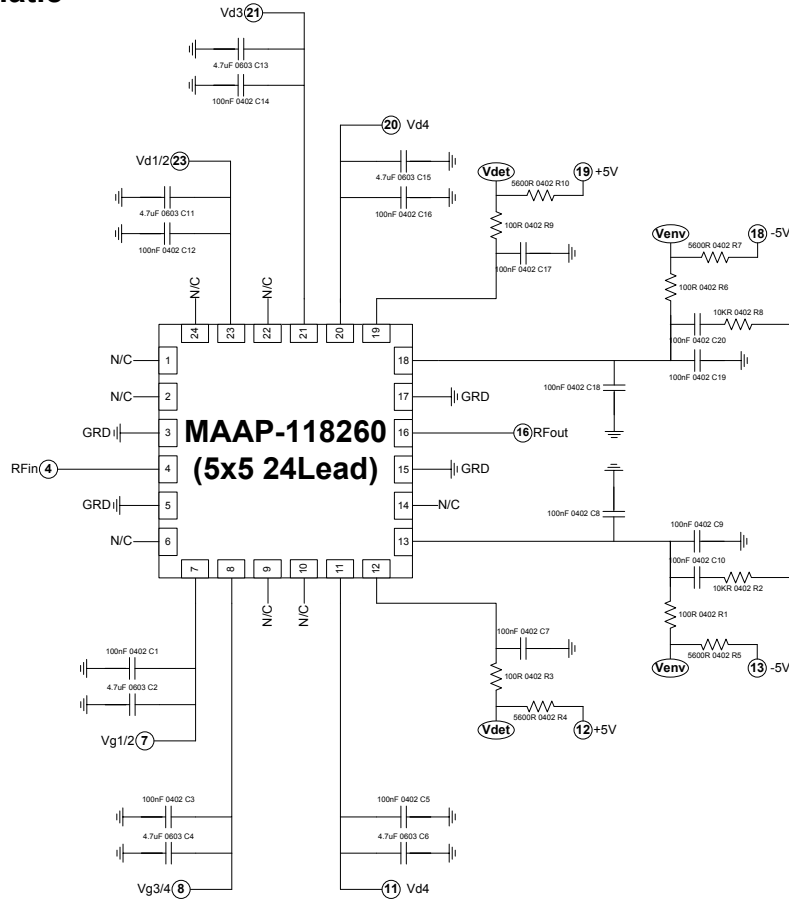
atic

Vd3 21
4.7uF 0603 C13
100nF 0402 C14

20 Vd4
4.7uF 0603 C15
100nF 0402 C16

Vd1/2 23
4.7uF 0603 C11
100nF 0402 C12

Vdet
5600R 0402 R10
19 +5V
100R 0402 R9
100nF 0402 C17

Venv
5600R 0402 R7
18 -5V
100R 0402 R6
10KR 0402 R8
100nF 0402 C20
100nF 0402 C19
100nF 0402 C18

N/C N/C
24 23 22 21 20 19

N/C 1
N/C 2
GRD 3
RFin 4 4
GRD 5
N/C 6

18
17 GRD
16 16 RFout
15 GRD
14 N/C
13

MAAP-118260
(5x5 24Lead)

7 8 9 10 11 12
N/C N/C

100nF 0402 C8
100nF 0402 C9
100nF 0402 C10
10KR 0402 R2
100R 0402 R1
5600R 0402 R5
Venv
13 -5V

100nF 0402 C7
100R 0402 R3
5600R 0402 R4
Vdet
12 +5V

100nF 0402 C1
4.7uF 0603 C2
Vg1/2 7

100nF 0402 C3
4.7uF 0603 C4
Vg3/4 8

100nF 0402 C5
4.7uF 0603 C6
11 Vd4